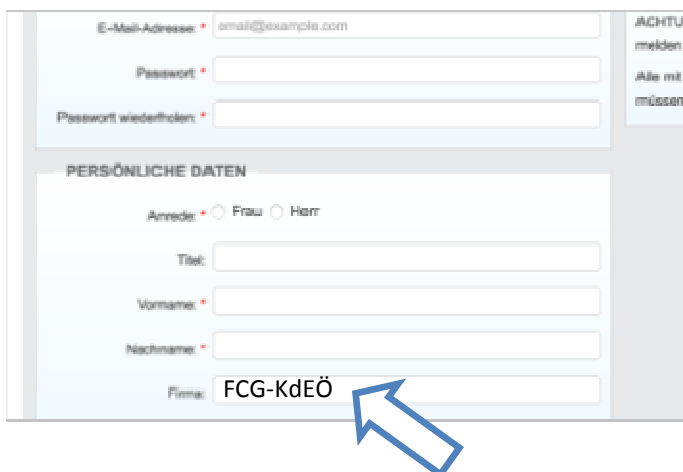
E-Mail-Adresse: * email@example.com

Passwort: *

Passwort wiederholen: *

ACHTU

melden

Alle mit

müssen

PERSÖNLICHE DATEN

Anrede: * ○ Frau ○ Herr

Titel:

Vorname: *

Nachname: *

Firma: FCG-KdEÖ